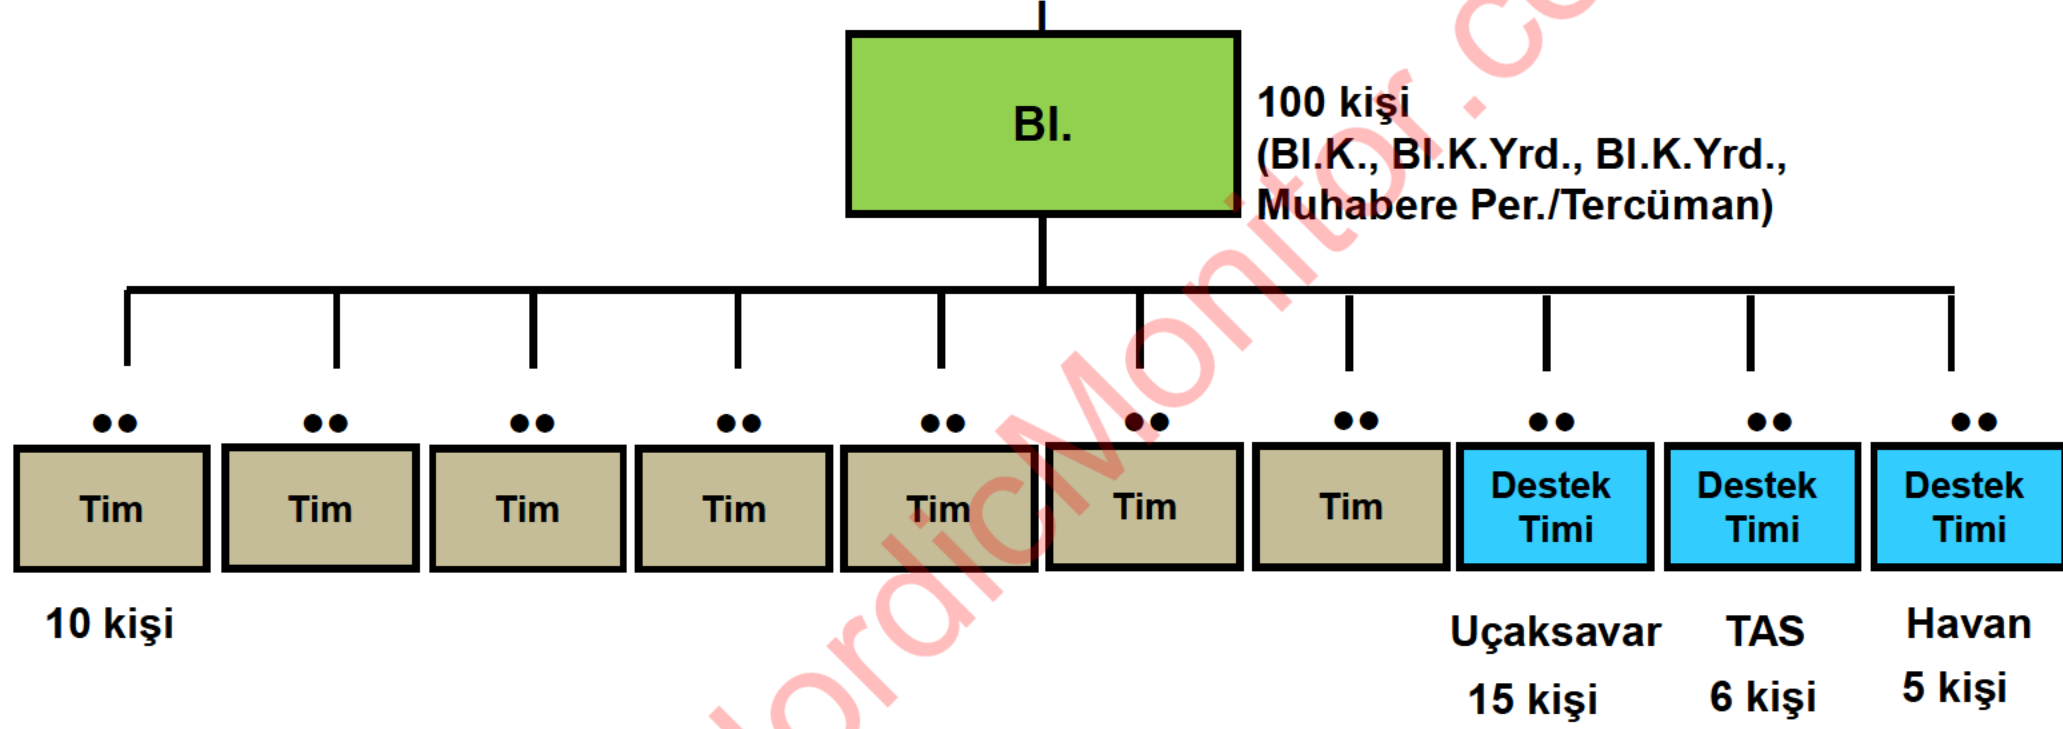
Bl.

100 kişi
(Bl.K., Bl.K.Yrd., Bl.K.Yrd., Muhabere Per./Tercüman)

••
Tim
10 kişi

••
Tim

••
Tim

••
Tim

••
Tim

••
Tim

••
Tim

••
Destek Timi
Uçaksavar
15 kişi

••
Destek Timi
TAS
6 kişi

••
Destek Timi
Havan
5 kişi

NordicMonitor.co